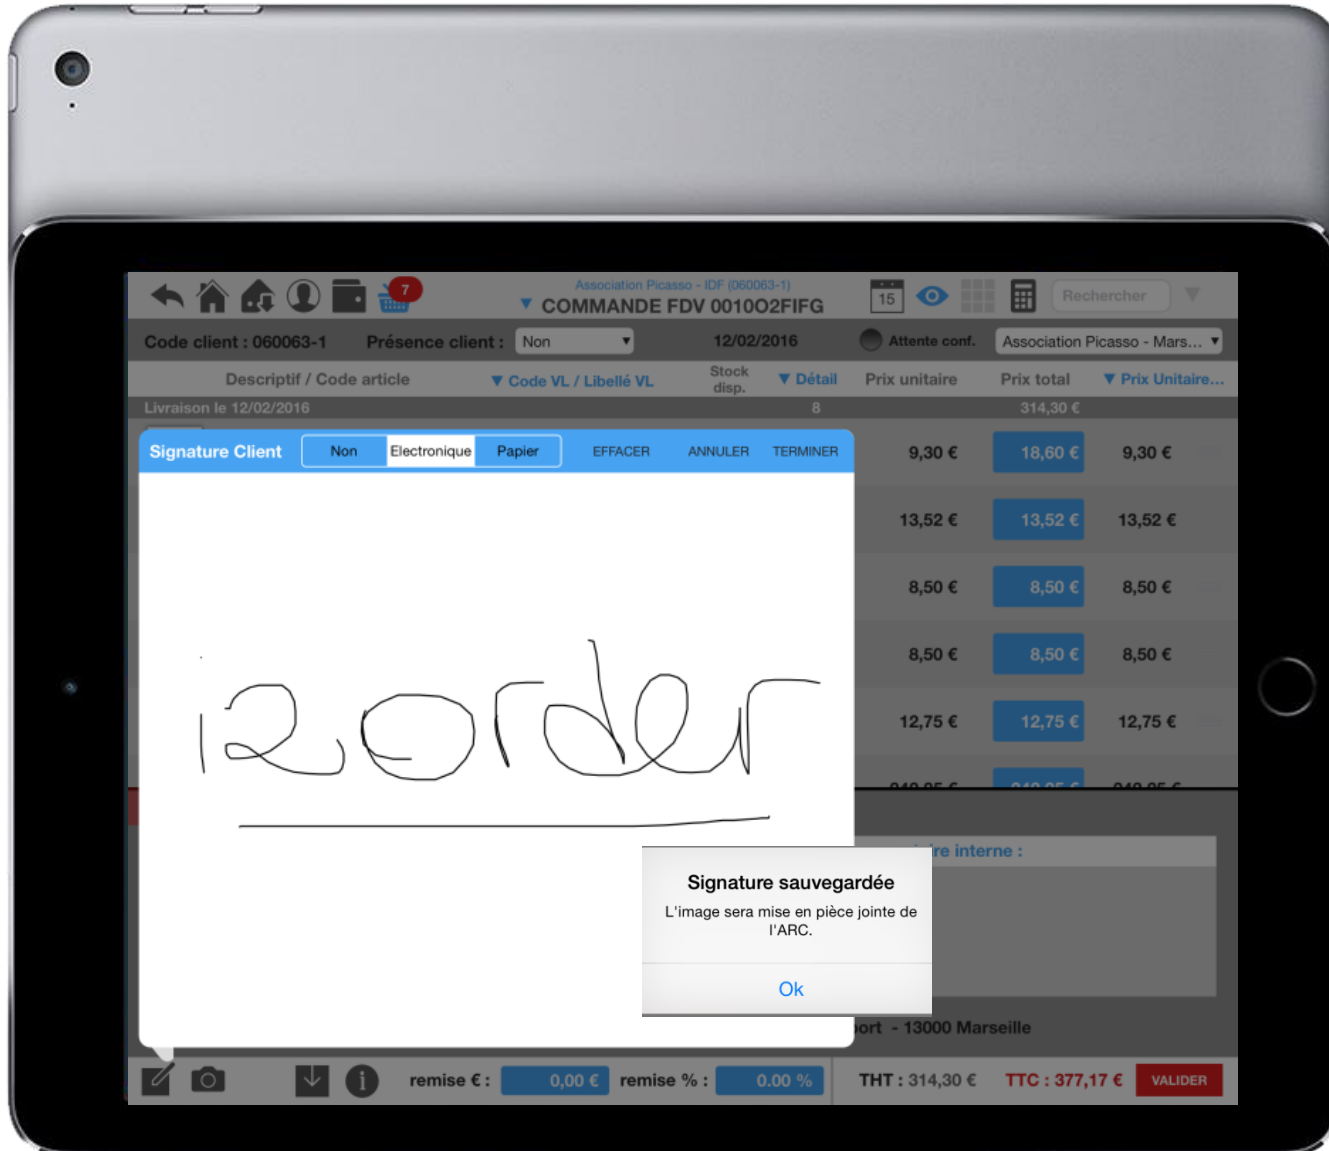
7

Association Picasso - IDF (060063-1)
▼ COMMANDE FDV 0010O2FIFG

15

Rechercher

Code client : 060063-1 Présence client : Non 12/02/2016 Attente conf. Association Picasso - Mars...

Descriptif / Code article ▼ Code VL / Libellé VL Stock disp. ▼ Détail Prix unitaire Prix total ▼ Prix Unitaire...

Livraison le 12/02/2016 8 314,30 €

Signature Client Non Electronique Papier EFFACER ANNULER TERMINER

12order

| 9,30 € | 18,60 € | 9,30 € |
|---|---|---|
| 13,52 € | 13,52 € | 13,52 € |
| 8,50 € | 8,50 € | 8,50 € |
| 8,50 € | 8,50 € | 8,50 € |
| 12,75 € | 12,75 € | 12,75 € |

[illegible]re interne :

Signature sauvegardée
L'image sera mise en pièce jointe de l'ARC.
Ok

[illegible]ort - 13000 Marseille

remise € : 0,00 € remise % : 0.00 % THT : 314,30 € TTC : 377,17 € VALIDER